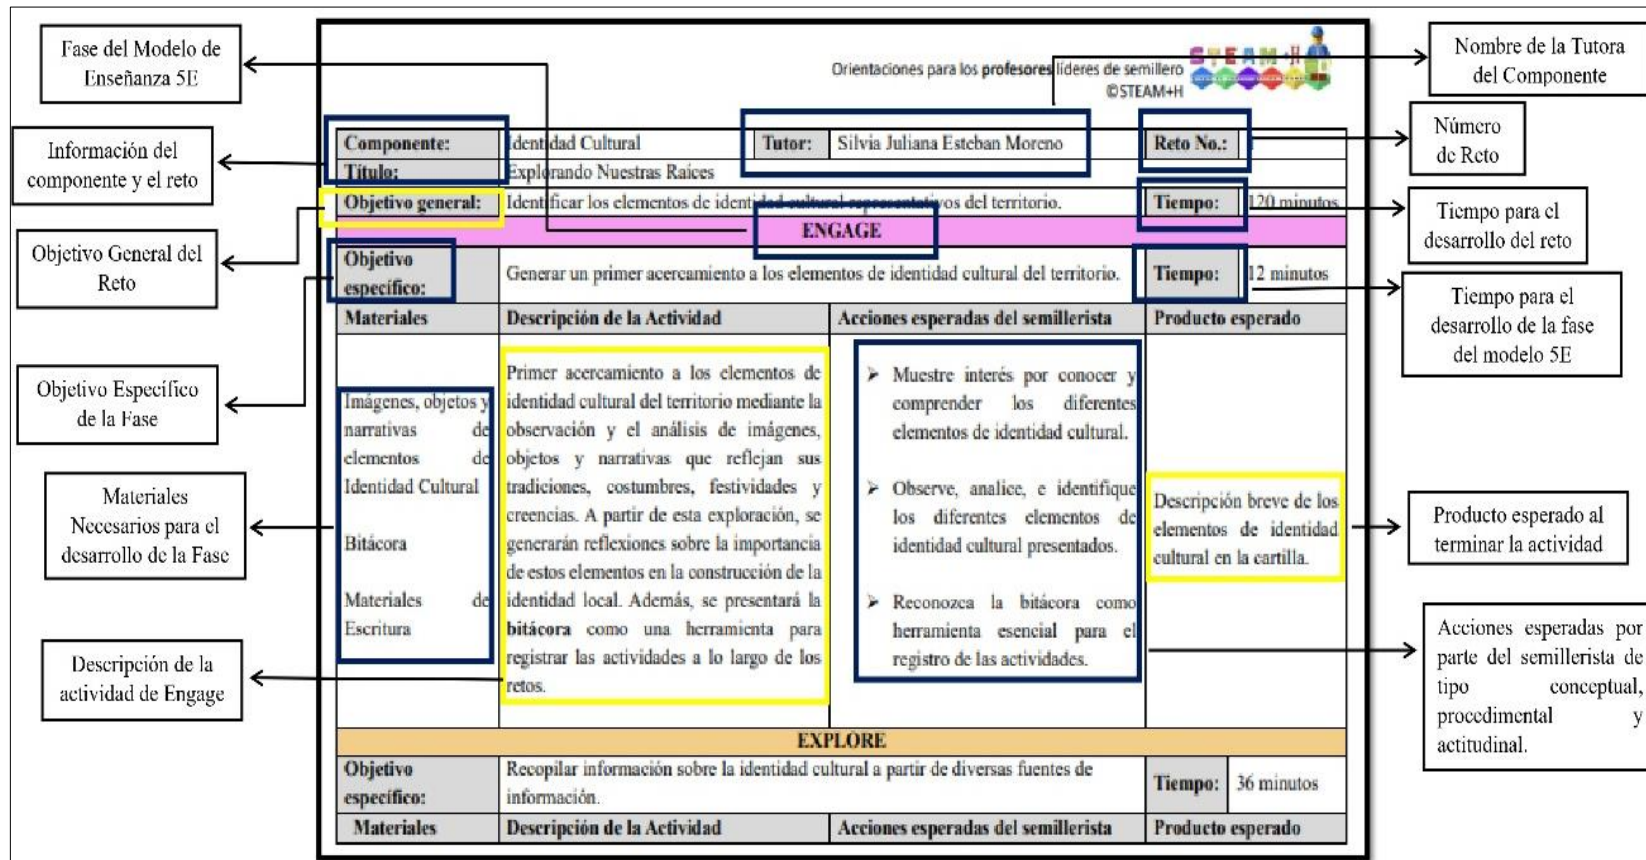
Fase del Modelo de Enseñanza 5E

Información del componente y el reto

Objetivo General del Reto

Objetivo Específico de la Fase

Materiales Necesarios para el desarrollo de la Fase

Descripción de la actividad de Engage

Orientaciones para los profesores líderes de semillero ©STEAM+H

| Componente: | Identidad Cultural | Tutor: | Silvia Juliana Esteban Moreno | Reto No.: | 1 |
|---|---|---|---|---|---|
| Título: | Explorando Nuestras Raíces | | | | |
| Objetivo general: | Identificar los elementos de identidad cultural representativos del territorio. | | | Tiempo: | 120 minutos |

ENGAGE

| Objetivo específico: | Generar un primer acercamiento a los elementos de identidad cultural del territorio. | | Tiempo: 12 minutos |
|---|---|---|---|
| Materiales | Descripción de la Actividad | Acciones esperadas del semillerista | Producto esperado |
| Imágenes, objetos y narrativas de elementos de Identidad Cultural<br><br>Bitácora<br><br>Materiales de Escritura | Primer acercamiento a los elementos de identidad cultural del territorio mediante la observación y el análisis de imágenes, objetos y narrativas que reflejan sus tradiciones, costumbres, festividades y creencias. A partir de esta exploración, se generarán reflexiones sobre la importancia de estos elementos en la construcción de la identidad local. Además, se presentará la **bitácora** como una herramienta para registrar las actividades a lo largo de los retos. | ➢ Muestre interés por conocer y comprender los diferentes elementos de identidad cultural.<br><br>➢ Observe, analice, e identifique los diferentes elementos de identidad cultural presentados.<br><br>➢ Reconozca la bitácora como herramienta esencial para el registro de las actividades. | Descripción breve de los elementos de identidad cultural en la cartilla. |

EXPLORE

| Objetivo específico: | Recopilar información sobre la identidad cultural a partir de diversas fuentes de información. | | Tiempo: 36 minutos |
|---|---|---|---|
| Materiales | Descripción de la Actividad | Acciones esperadas del semillerista | Producto esperado |

Nombre de la Tutora del Componente

Número de Reto

Tiempo para el desarrollo del reto

Tiempo para el desarrollo de la fase del modelo 5E

Producto esperado al terminar la actividad

Acciones esperadas por parte del semillerista de tipo conceptual, procedimental y actitudinal.